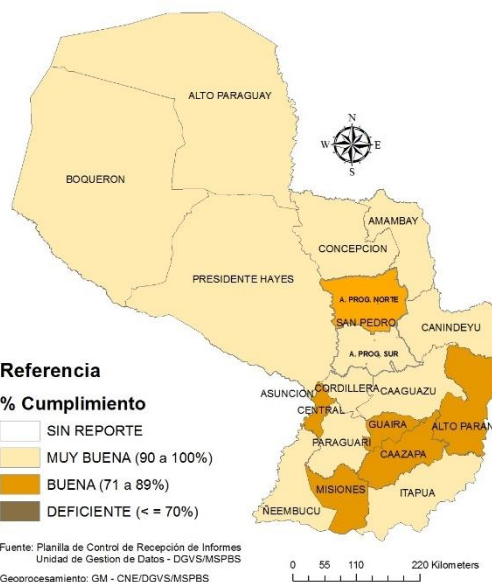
ALTO PARAGUAY

N
W E
S

BOQUERON

AMAMBAY

CONCEPCION

PRESIDENTE HAYES

A. PROG. NORTE

SAN PEDRO

CANINDEYU

A. PROG. SUR

Referencia

ASUNCION CORDILLERA CAAGUAZU

% Cumplimiento

CENTRAL

GUAIRA

ALTO PARAN

SIN REPORTE

PARAGUARI

CAAZAPA

MUY BUENA (90 a 100%)

BUENA (71 a 89%)

MISIONES

ITAPUA

DEFICIENTE (< = 70%)

ÑEEMBUCU

Fuente: Planilla de Control de Recepción de Informes
Unidad de Gestion de Datos - DGVS/MSPBS

0 55 110 220 Kilometers

Geoprocesamiento: GM - CNE/DGVS/MSPBS